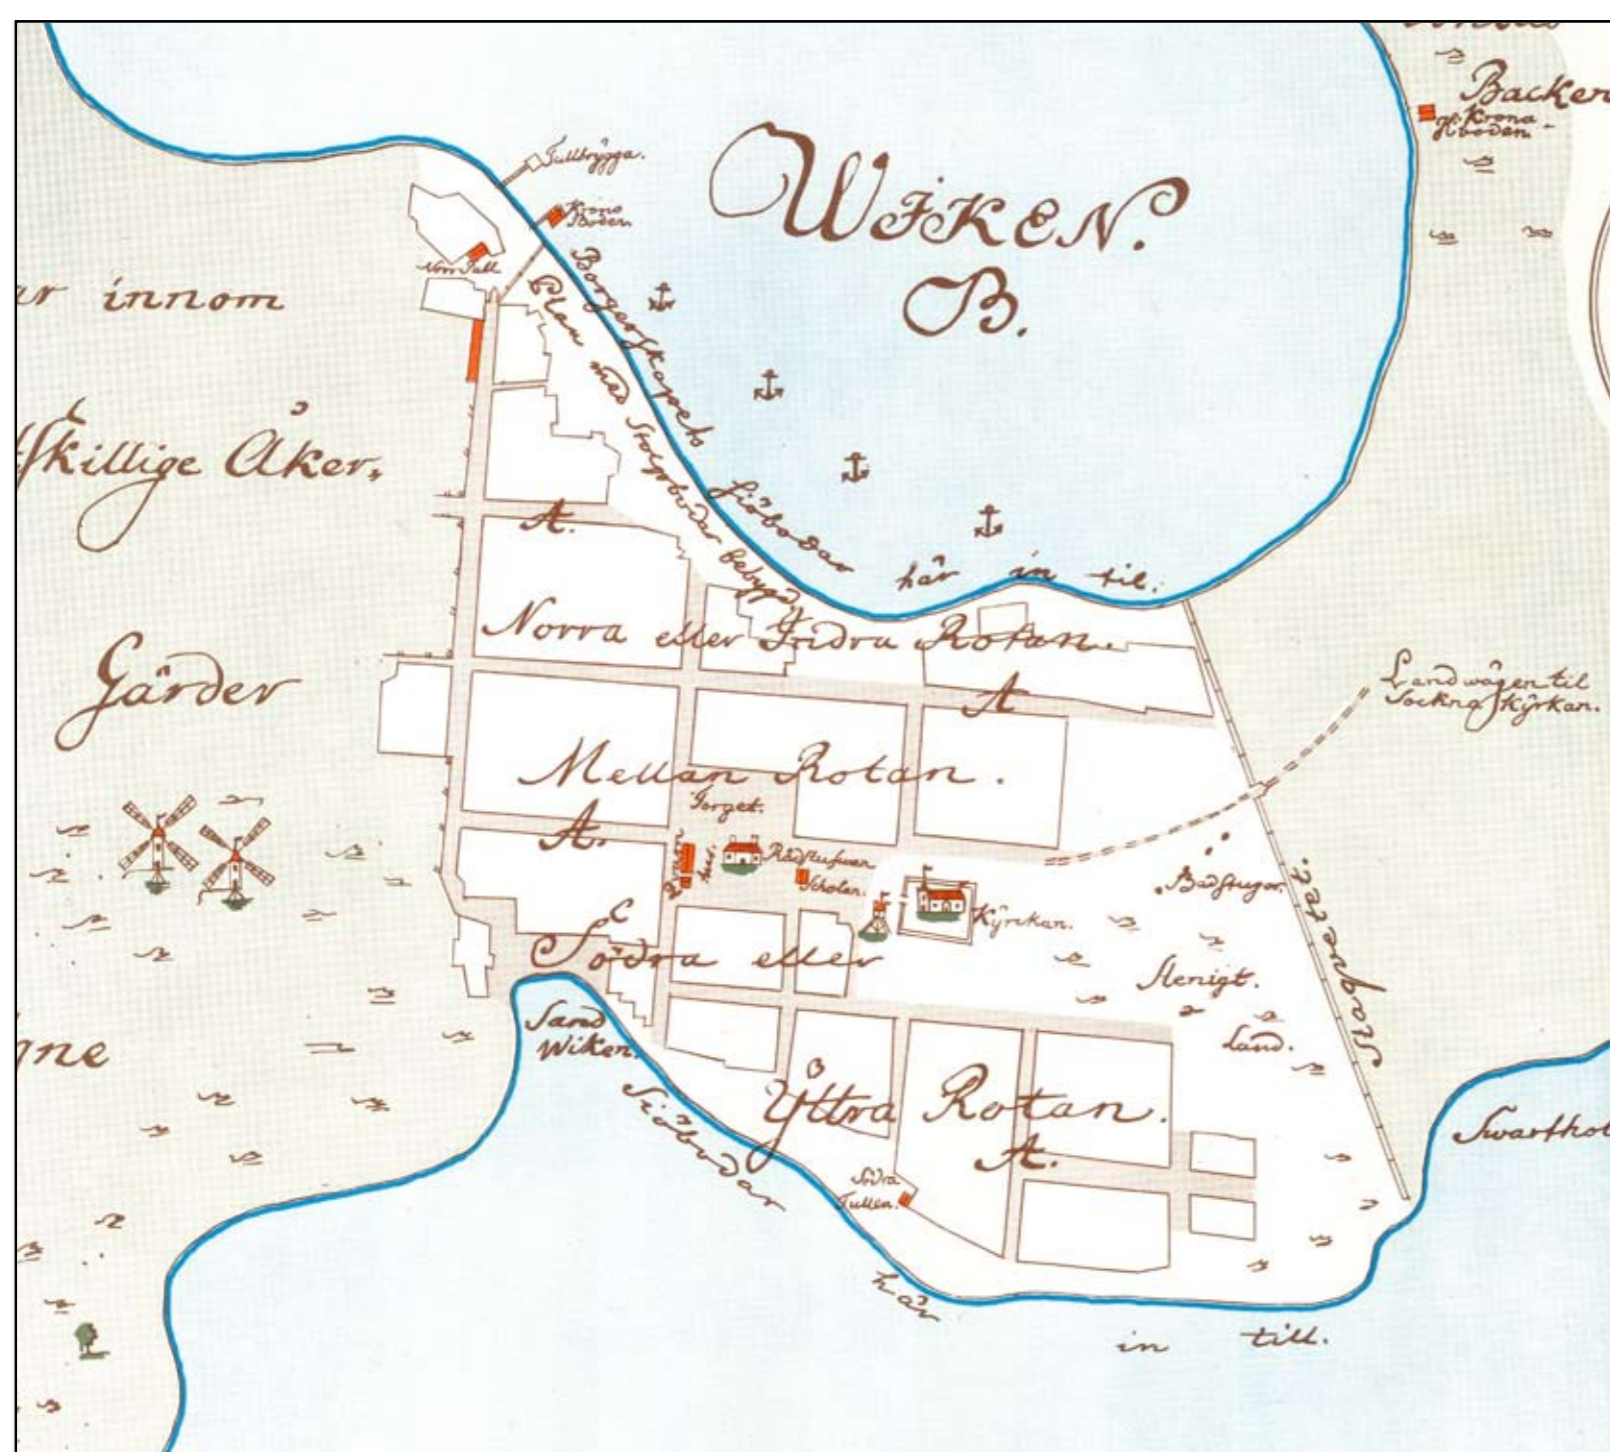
Wiken.
B.

Backer
Krona-boden

Tullbrygga.
Krono Boden
Norr Tull
Borgerskapets Elan med Stolpbodar sjöbodar bebygd
här in til.

r innom
skillige Åker,
Gårder
ne

A.
Norra eller Fiidra Rotan.
A.
Landwägen til Socknä Kyrkan.
Mellan Rotan.
Torget.
A.
Rådstufwan
Scholan.
Kyrkan.
Badstugor.
Stenigt.
Land.
Stagnetet.
Södra eller
Sand Wiken.
Sjöbodar
Yttra Rotan.
A.
Södra Tullen.
Swarthol
här
in till.